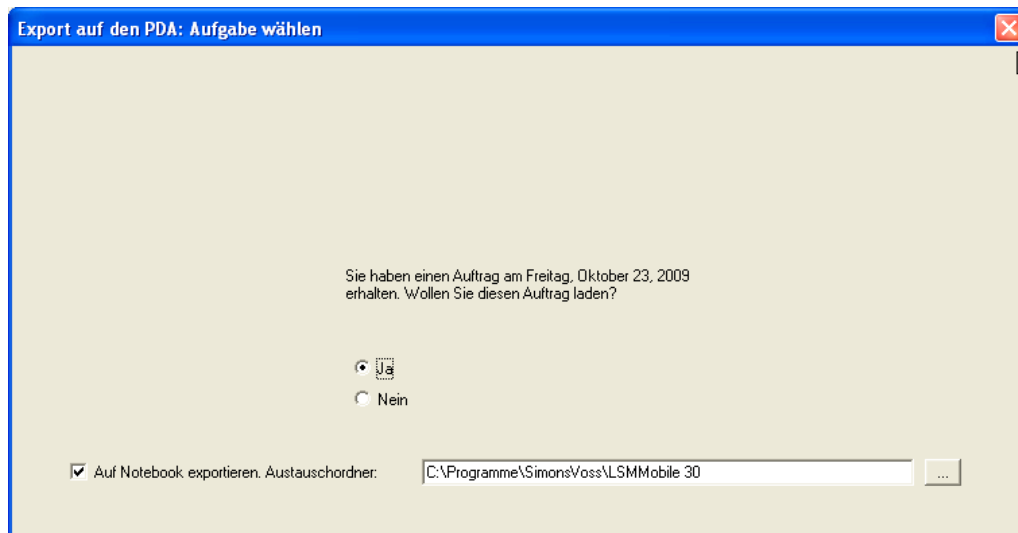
Export auf den PDA: Aufgabe wählen

Sie haben einen Auftrag am Freitag, Oktober 23, 2009 erhalten. Wollen Sie diesen Auftrag laden?

Ja
Nein

Auf Notebook exportieren. Austauschordner: C:\Programme\SimonsVoss\LSMMobile 30 ...